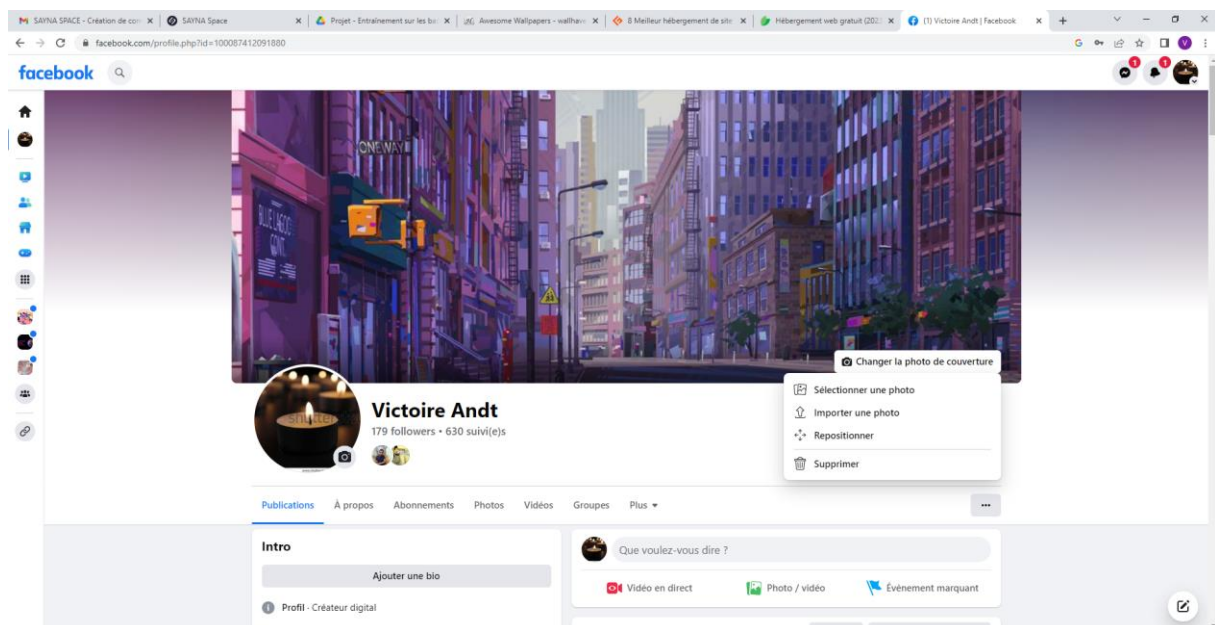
SAYNA SPACE - Création de con ×
SAYNA Space ×
Projet - Entrainement sur les ba ×
Awesome Wallpapers - wallhave ×
8 Meilleur hébergement de site ×
Hébergement web gratuit (202 ×
(1) Victoire Andt | Facebook ×
+

facebook.com/profile.php?id=100087412091880

facebook

ONE WAY

BLUE LAGOON

Changer la photo de couverture

Sélectionner une photo
Importer une photo
Repositionner
Supprimer

Victoire Andt
179 followers • 630 suivi(e)s

Publications
À propos
Abonnements
Photos
Vidéos
Groupes
Plus ▾
...

Intro
Ajouter une bio
Profil · Créateur digital

Que voulez-vous dire ?
Vidéo en direct
Photo / vidéo
Évènement marquant